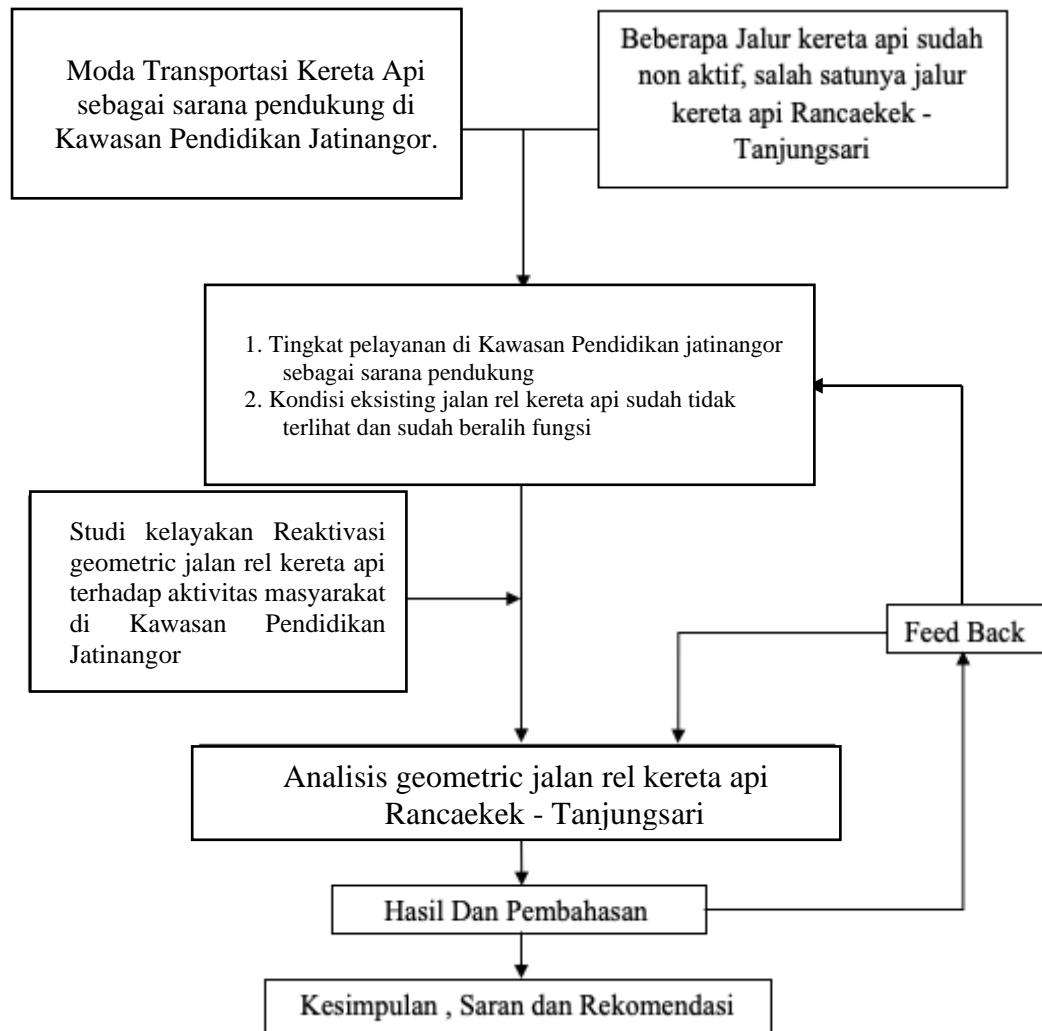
Moda Transportasi Kereta Api sebagai sarana pendukung di Kawasan Pendidikan Jatinangor.

Beberapa Jalur kereta api sudah non aktif, salah satunya jalur kereta api Rancaekek - Tanjungsari

1. Tingkat pelayanan di Kawasan Pendidikan jatinangor sebagai sarana pendukung
2. Kondisi eksisting jalan rel kereta api sudah tidak terlihat dan sudah beralih fungsi

Studi kelayakan Reaktivasi geometric jalan rel kereta api terhadap aktivitas masyarakat di Kawasan Pendidikan Jatinangor

Feed Back

Analisis geometric jalan rel kereta api Rancaekek - Tanjungsari

Hasil Dan Pembahasan

Kesimpulan , Saran dan Rekomendasi